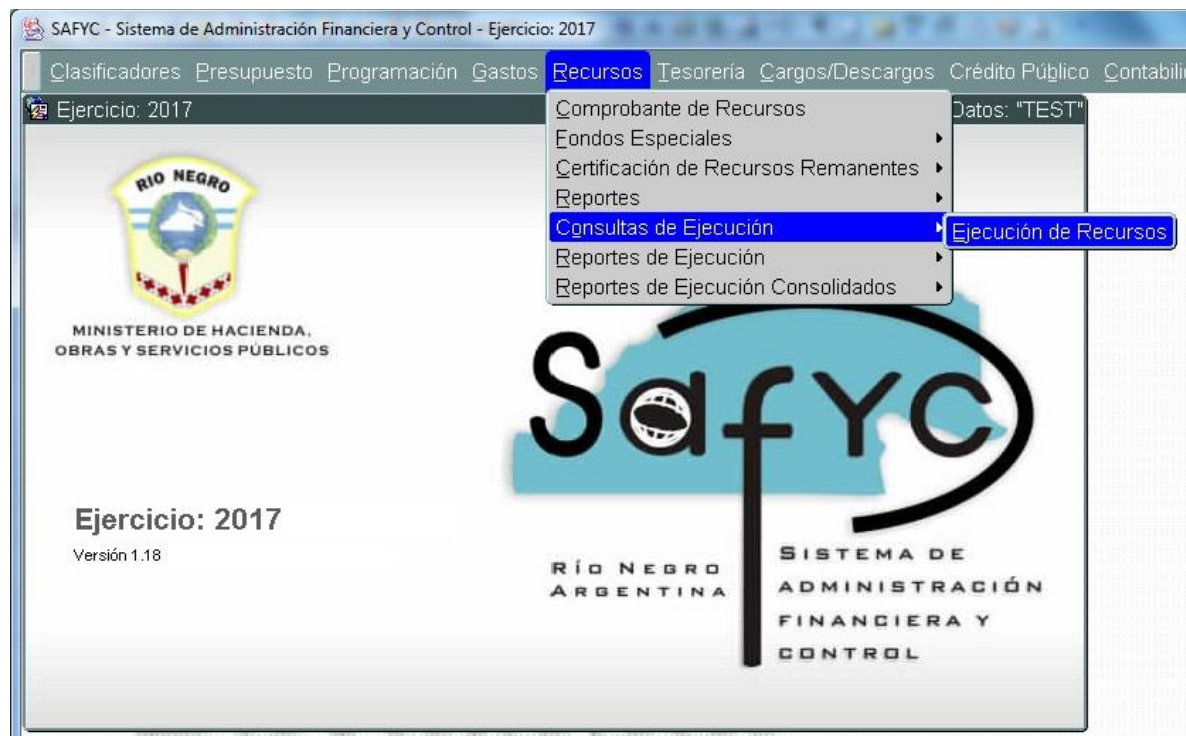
SAFYC - Sistema de Administración Financiera y Control - Ejercicio: 2017

Clasificadores Presupuesto Programación Gastos Recursos Tesorería Cargos/Descargos Crédito Público Contabili

Ejercicio: 2017

Datos: "TEST"

Comprobante de Recursos
Fondos Especiales
Certificación de Recursos Remanentes
Reportes
Consultas de Ejecución
Reportes de Ejecución
Reportes de Ejecución Consolidados

Ejecución de Recursos

RIO NEGRO

MINISTERIO DE HACIENDA, OBRAS Y SERVICIOS PÚBLICOS

SafYC

Ejercicio: 2017

Versión 1.18

RÍO NEGRO ARGENTINA

SISTEMA DE ADMINISTRACIÓN FINANCIERA Y CONTROL